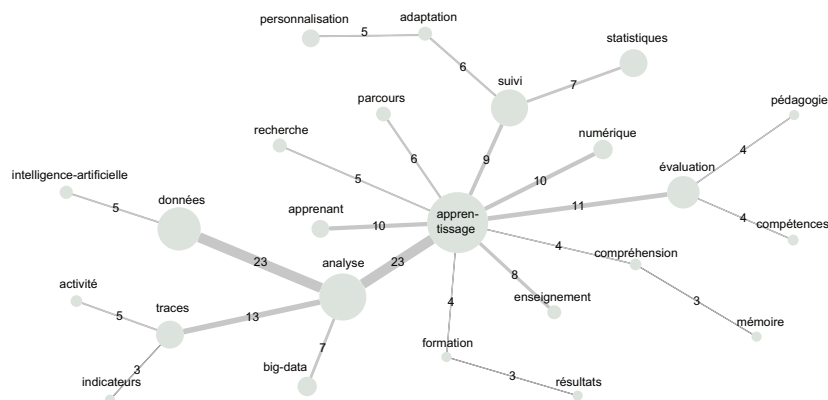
personnalisation
5
adaptation
6
statistiques
suivi
7
parcours
pédagogie
recherche
6
9
numérique
4
5
10
évaluation
intelligence-artificielle
données
11
5
apprenant
10
apprentissage
4
compétences
4
compréhension
23
analyse
23
8
activité
enseignement
traces
3
5
13
4
mémoire
7
formation
3
big-data
indicateurs
3
résultats